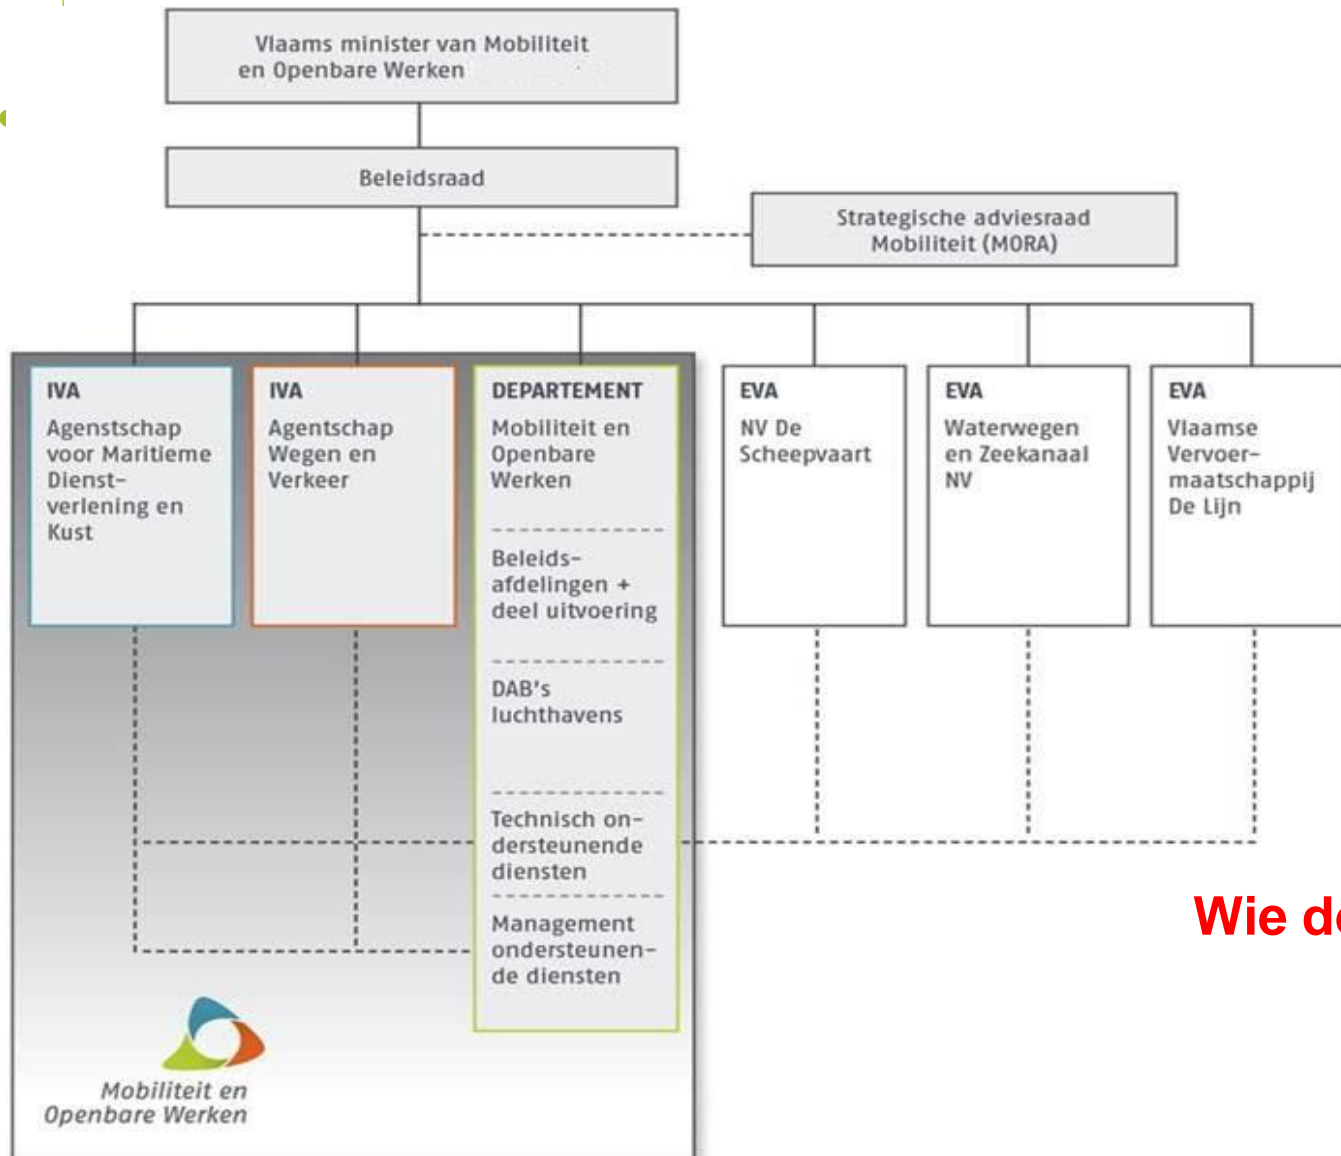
Vlaams minister van Mobiliteit en Openbare Werken

Beleidsraad

Strategische adviesraad Mobiliteit (MORA)

IVA
Agentschap voor Maritieme Dienstverlening en Kust

IVA
Agentschap Wegen en Verkeer

DEPARTEMENT
Mobiliteit en Openbare Werken

Beleidsafdelingen + deel uitvoering

DAB's luchthavens

Technisch ondersteunende diensten

Management ondersteunende diensten

EVA
NV De Scheepvaart

EVA
Waterwegen en Zeekanaal NV

EVA
Vlaamse Vervoermaatschappij De Lijn

Wie d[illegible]

Mobiliteit en Openbare Werken